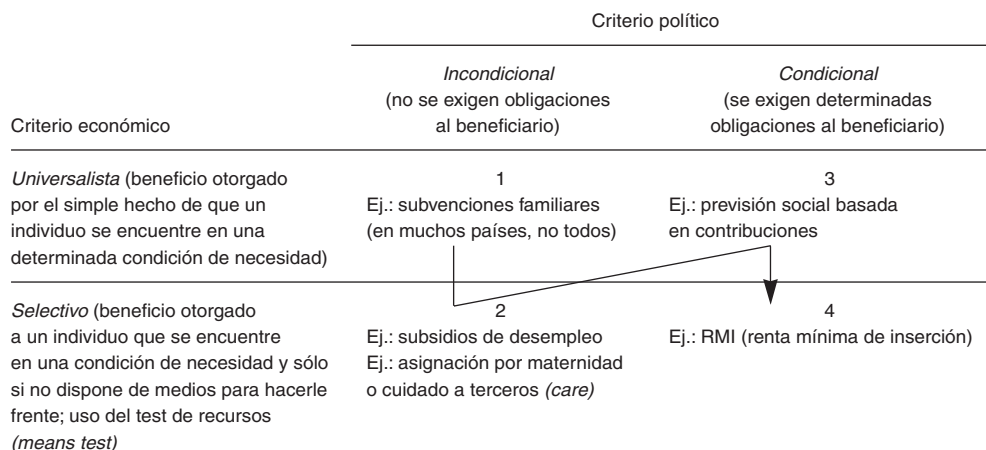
| | Criterio político | |
|---|---|---|
| Criterio económico | *Incondicional* (no se exigen obligaciones al beneficiario) | *Condicional* (se exigen determinadas obligaciones al beneficiario) |
| *Universalista* (beneficio otorgado por el simple hecho de que un individuo se encuentre en una determinada condición de necesidad) | 1<br>Ej.: subvenciones familiares (en muchos países, no todos) | 3<br>Ej.: previsión social basada en contribuciones |
| *Selectivo* (beneficio otorgado a un individuo que se encuentre en una condición de necesidad y sólo si no dispone de medios para hacerle frente; uso del test de recursos *(means test)* | 2<br>Ej.: subsidios de desempleo<br>Ej.: asignación por maternidad o cuidado a terceros *(care)* | 4<br>Ej.: RMI (renta mínima de inserción) |